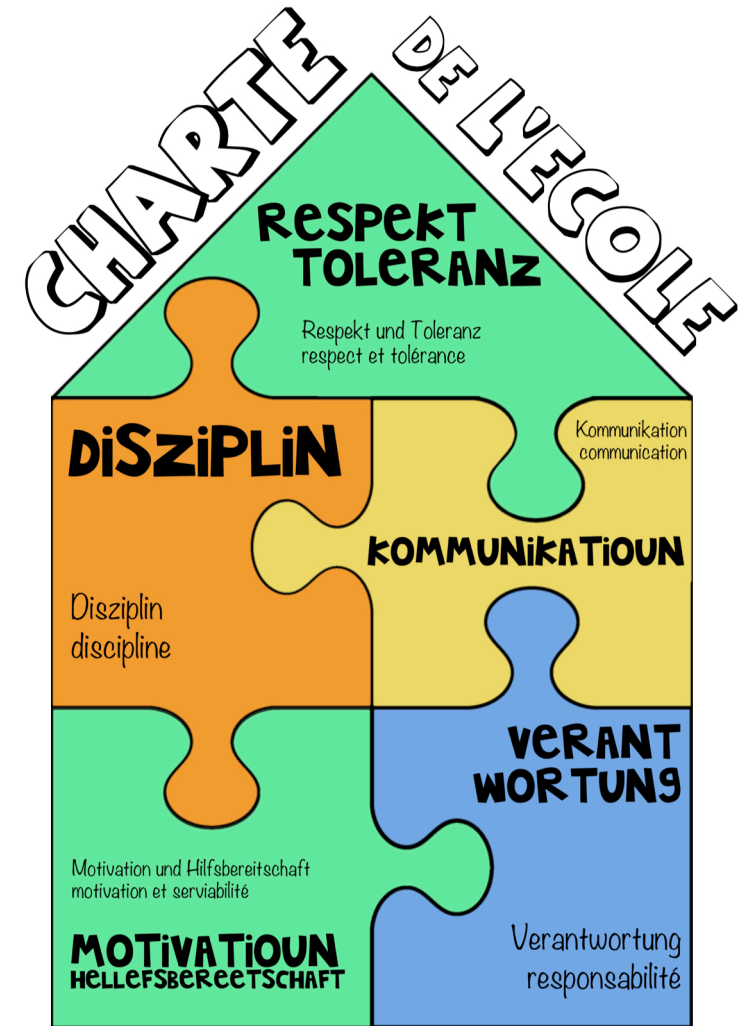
CHARTE DE L'ECOLE

RESPEKT TOLERANZ

Respekt und Toleranz
respect et tolérance

DISZIPLIN

Kommunikation
communication

KOMMUNIKATIOUN

Disziplin
discipline

VERANT WORTUNG

Motivation und Hilfsbereitschaft
motivation et serviabilité

MOTIVATIOUN HELLEFSBEREETSCHAFT

Verantwortung
responsabilité